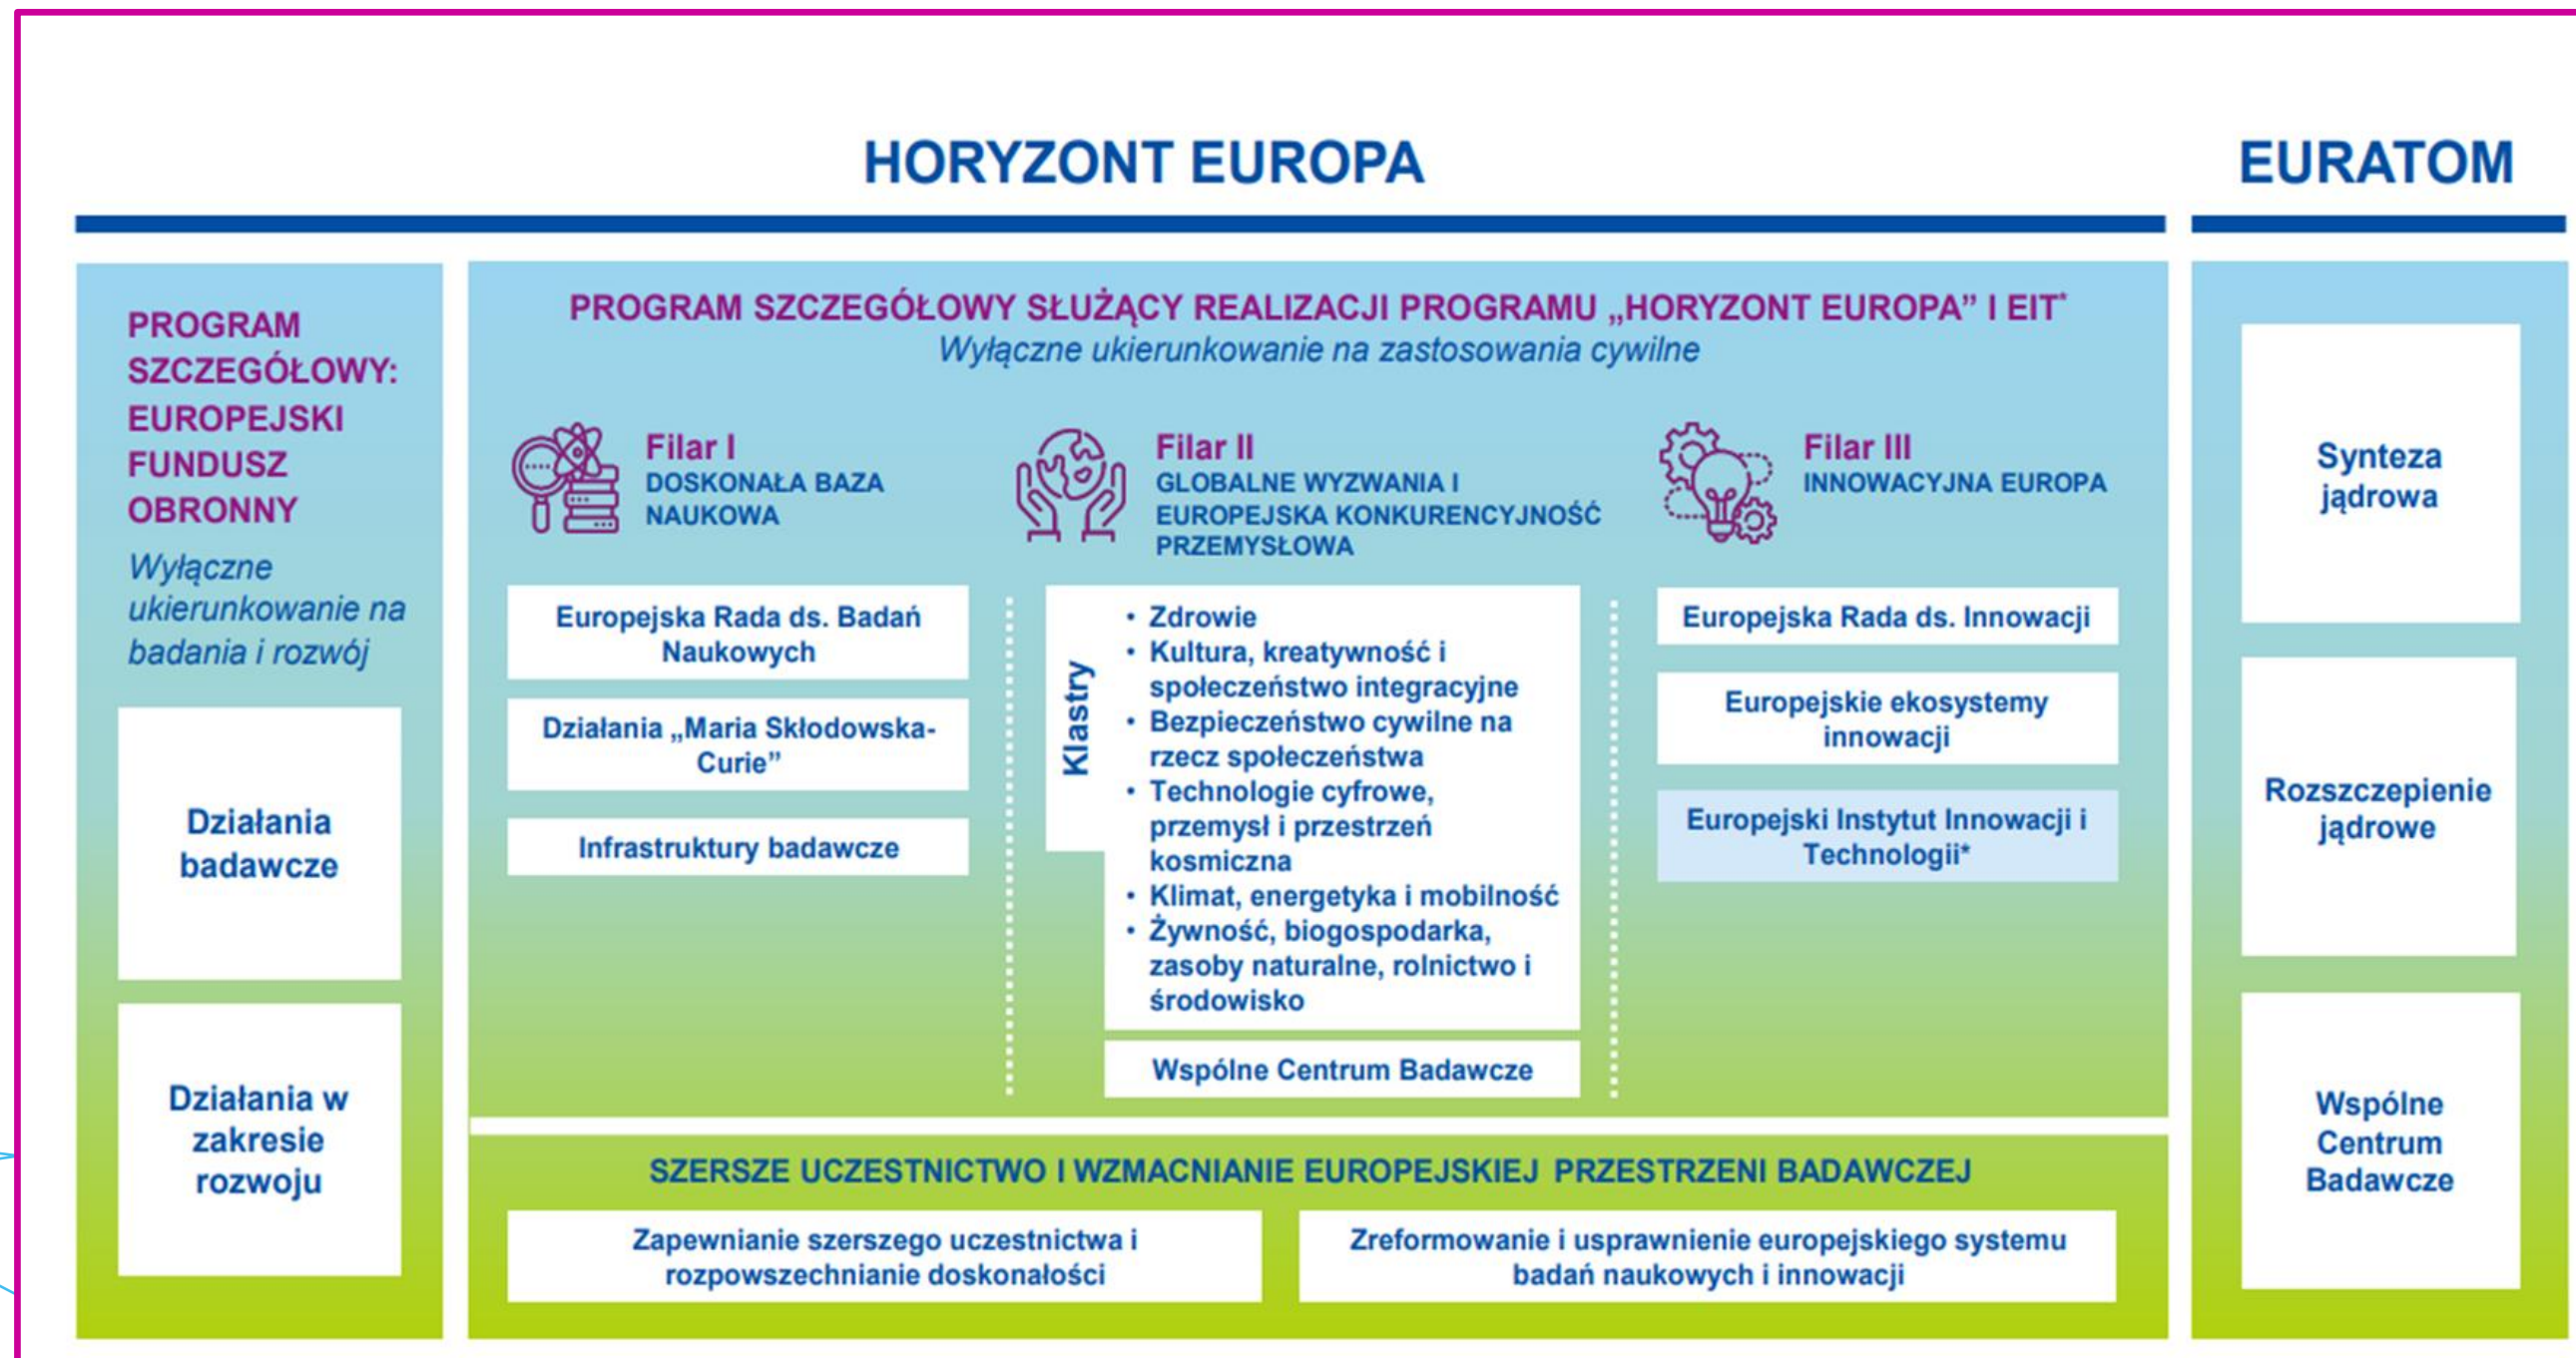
HORYZONT EUROPA

EURATOM

PROGRAM SZCZEGÓŁOWY: EUROPEJSKI FUNDUSZ OBRONNY

Wyłączne ukierunkowanie na badania i rozwój

Działania badawcze

Działania w zakresie rozwoju

PROGRAM SZCZEGÓŁOWY SŁUŻĄCY REALIZACJI PROGRAMU „HORYZONT EUROPA" I EIT*

Wyłączne ukierunkowanie na zastosowania cywilne

Filar I
DOSKONAŁA BAZA NAUKOWA

Europejska Rada ds. Badań Naukowych

Działania „Maria Skłodowska-Curie"

Infrastruktury badawcze

Filar II
GLOBALNE WYZWANIA I EUROPEJSKA KONKURENCYJNOŚĆ PRZEMYSŁOWA

Klastry

• Zdrowie
• Kultura, kreatywność i społeczeństwo integracyjne
• Bezpieczeństwo cywilne na rzecz społeczeństwa
• Technologie cyfrowe, przemysł i przestrzeń kosmiczna
• Klimat, energetyka i mobilność
• Żywność, biogospodarka, zasoby naturalne, rolnictwo i środowisko

Wspólne Centrum Badawcze

Filar III
INNOWACYJNA EUROPA

Europejska Rada ds. Innowacji

Europejskie ekosystemy innowacji

Europejski Instytut Innowacji i Technologii*

SZERSZE UCZESTNICTWO I WZMACNIANIE EUROPEJSKIEJ PRZESTRZENI BADAWCZEJ

Zapewnianie szerszego uczestnictwa i rozpowszechnianie doskonałości

Zreformowanie i usprawnienie europejskiego systemu badań naukowych i innowacji

Synteza jądrowa

Rozszczepienie jądrowe

Wspólne Centrum Badawcze